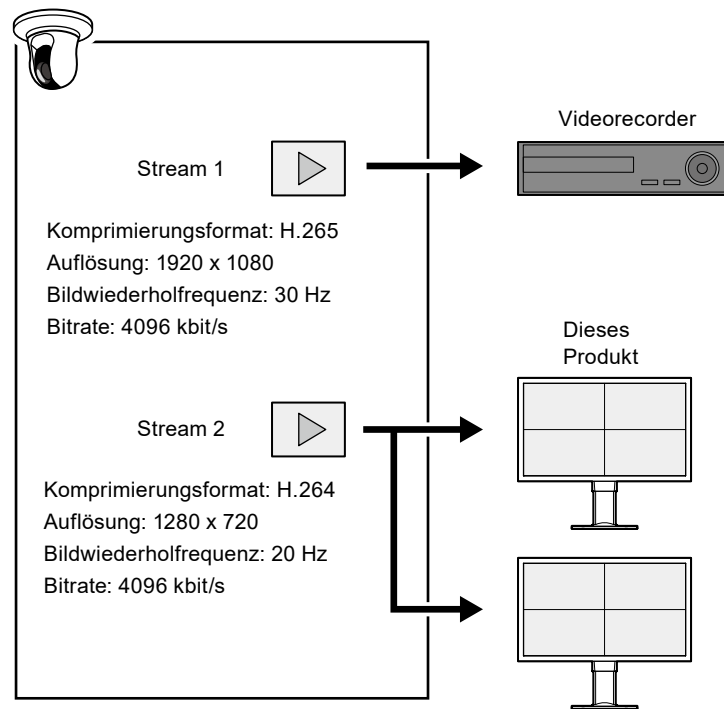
Stream 1

Komprimierungsformat: H.265
Auflösung: 1920 x 1080
Bildwiederholfrequenz: 30 Hz
Bitrate: 4096 kbit/s

Stream 2

Komprimierungsformat: H.264
Auflösung: 1280 x 720
Bildwiederholfrequenz: 20 Hz
Bitrate: 4096 kbit/s

Videorecorder

Dieses Produkt